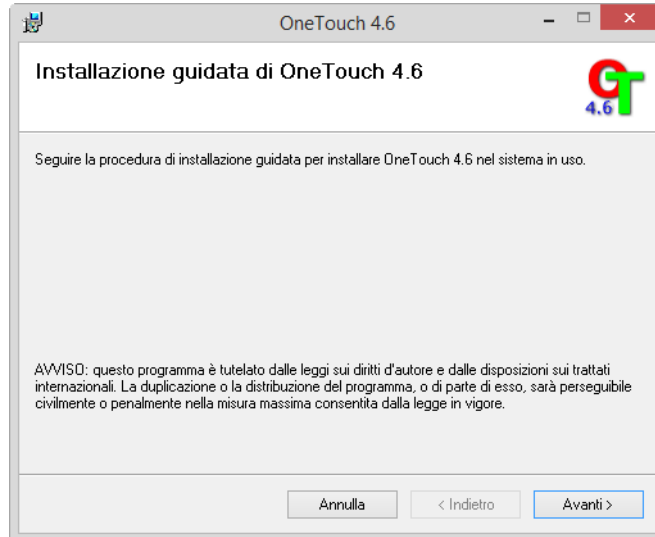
OneTouch 4.6

Installazione guidata di OneTouch 4.6

4.6

Seguire la procedura di installazione guidata per installare OneTouch 4.6 nel sistema in uso.

AVVISO: questo programma è tutelato dalle leggi sui diritti d'autore e dalle disposizioni sui trattati internazionali. La duplicazione o la distribuzione del programma, o di parte di esso, sarà perseguibile civilmente o penalmente nella misura massima consentita dalla legge in vigore.

Annulla

< Indietro

Avanti >